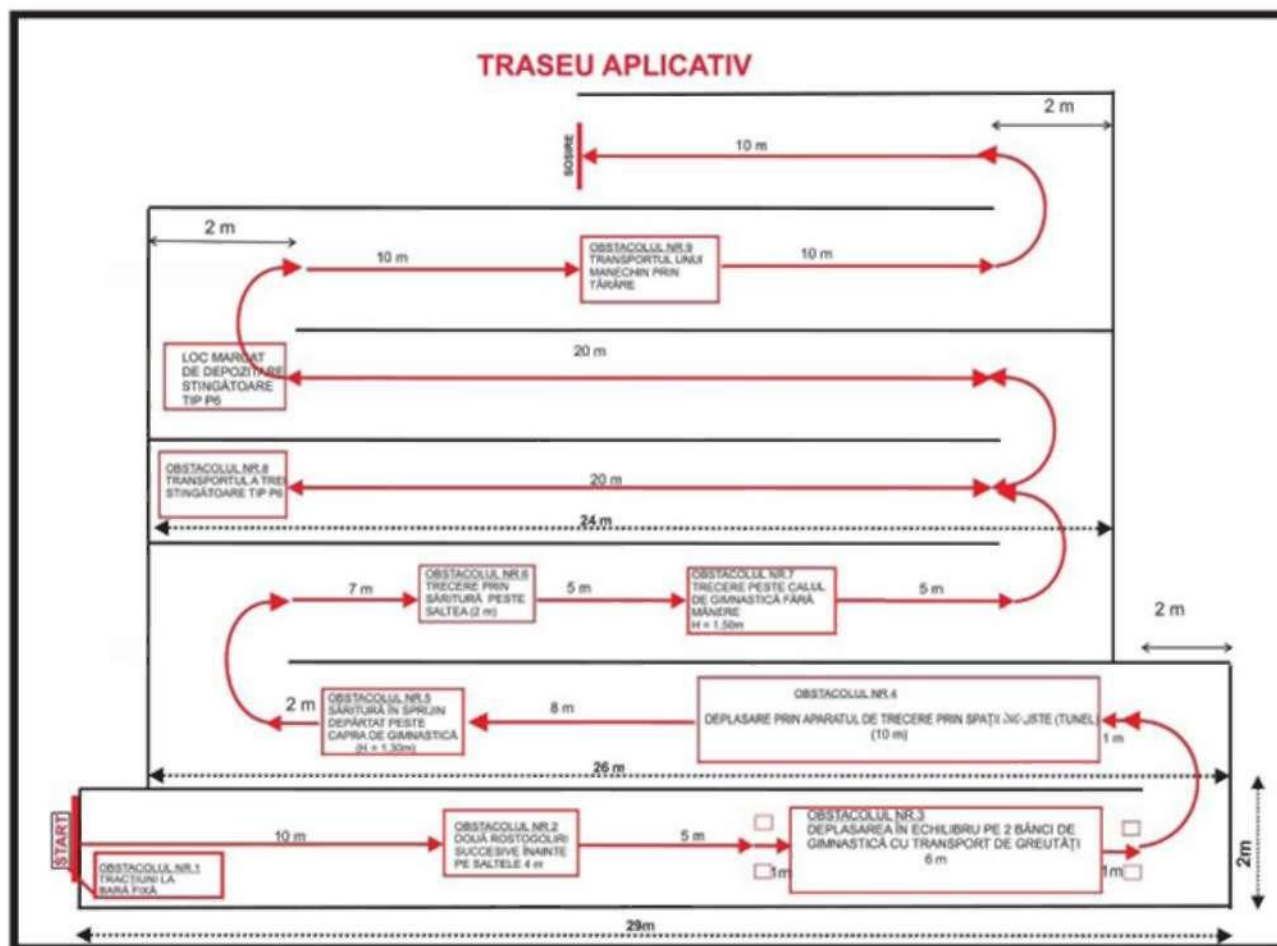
TRASEU APLICATIV

2 m

SOSIRE

10 m

2 m

10 m

OBSTACOLUL NR.9
TRANSPORTUL UNUI MANECHIN PRIN TÂRÂRE

10 m

LOC MARCAT DE DEPOZITARE STINGĂTOARE TIP P6

20 m

OBSTACOLUL NR.8
TRANSPORTUL A TREI STINGĂTOARE TIP P6

20 m

24 m

7 m

OBSTACOLUL NR.6
TRECERE PRIN SĂRITURĂ PESTE SALTEA (2 m)

5 m

OBSTACOLUL NR.7
TRECERE PESTE CALUL DE GIMNASTICĂ FĂRĂ MÂNERE
H = 1,50m

5 m

2 m

2 m

OBSTACOLUL NR.5
SĂRITURĂ ÎN SPRIJIN DEPĂRTAT PESTE CAPRA DE GIMNASTICĂ
(H = 1,30m)

8 m

OBSTACOLUL NR.4
DEPLASARE PRIN APARATUL DE TRECERE PRIN SPAȚII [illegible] (TUNEL)
(10 m)

1 m

26 m

START

10 m

OBSTACOLUL NR.1
TRACȚIUNI LA BARĂ FIXĂ

OBSTACOLUL NR.2
DOUĂ ROSTOGOLIRI SUCCESIVE ÎNAINTE PE SALTELE 4 m

5 m

OBSTACOLUL NR.3
DEPLASAREA ÎN ECHILIBRU PE 2 BĂNCI DE GIMNASTICĂ CU TRANSPORT DE GREUTĂȚI
6 m

1m

1m

2m

29m